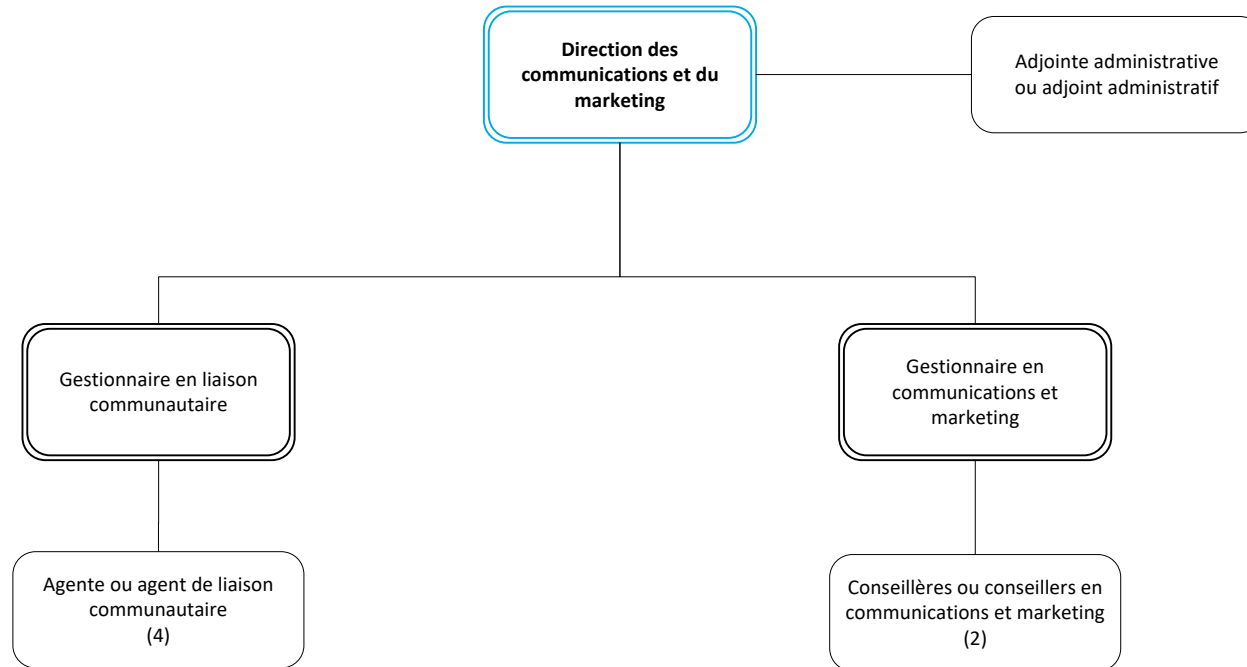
Direction des communications et du marketing

Adjointe administrative ou adjoint administratif

Gestionnaire en liaison communautaire

Gestionnaire en communications et marketing

Agente ou agent de liaison communautaire
(4)

Conseillères ou conseillers en communications et marketing
(2)